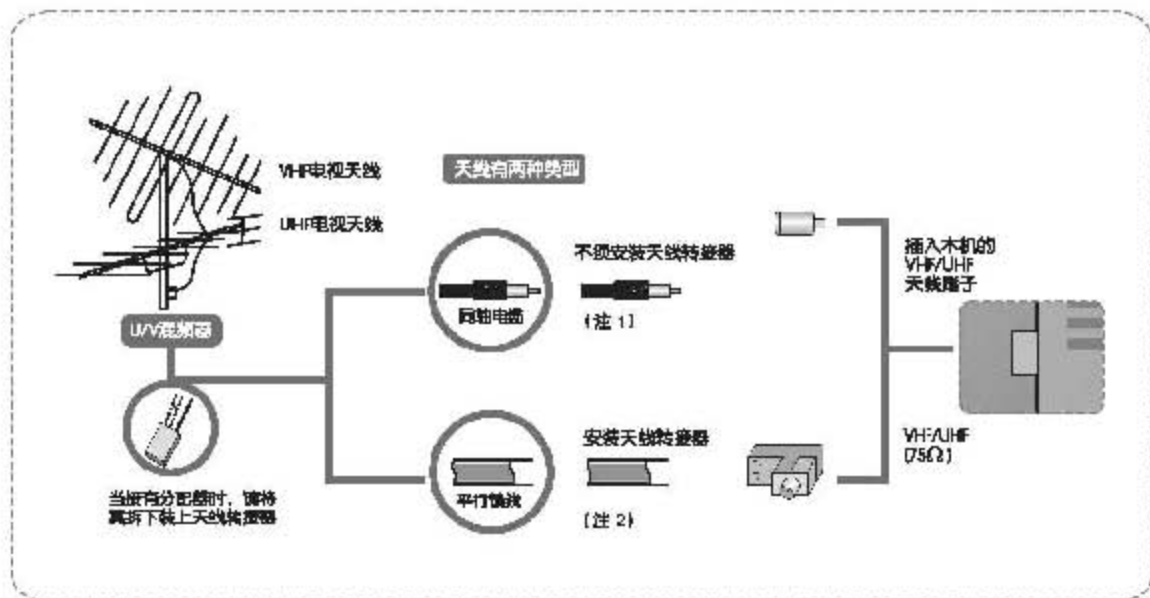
VHF电视天线

UHF电视天线

天线有两种类型

不须安装天线转接器

同轴电缆

（注 1）

U/V混频器

插入本机的 VHF/UHF 天线端子

安装天线转接器

平行馈线

（注 2）

VHF/UHF (75Ω)

当接有分配器时，请将其拆下线上天线转接器